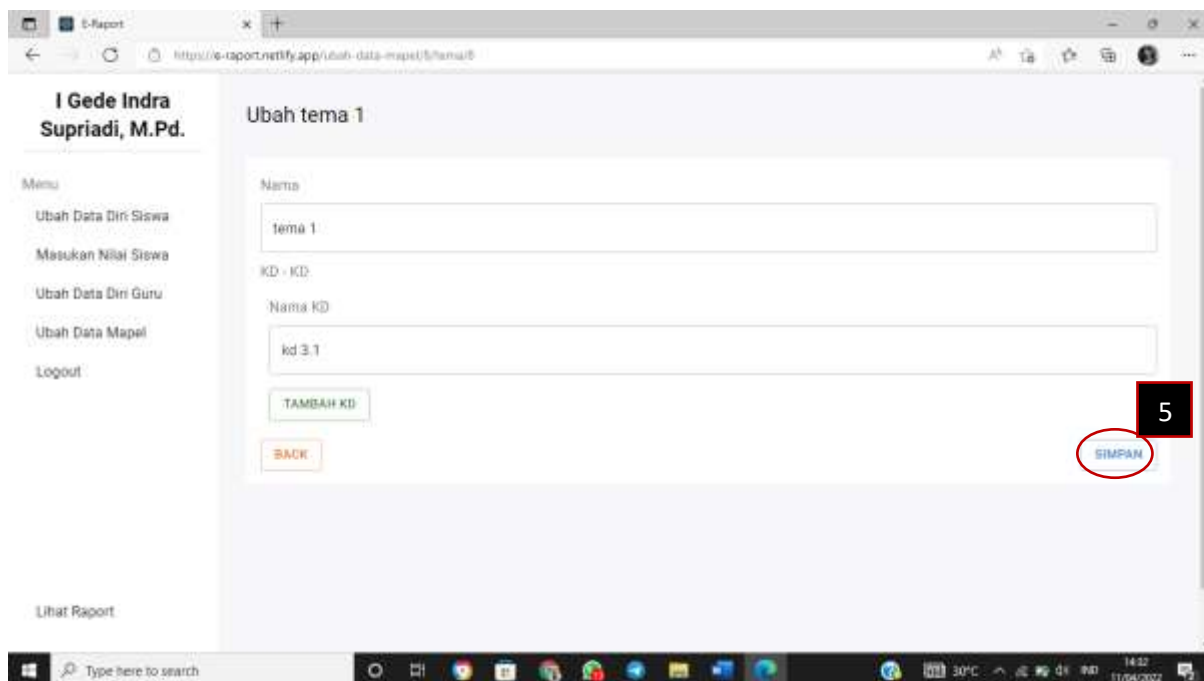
E-Raport

https://e-raport.netlify.app/ubah-data-mapel/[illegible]

I Gede Indra Supriadi, M.Pd.

Menu

Ubah Data Diri Siswa

Masukan Nilai Siswa

Ubah Data Diri Guru

Ubah Data Mapel

Logout

Lihat Raport

Ubah tema 1

Nama

tema 1

KD - KD

Nama KD

kd 3.1

TAMBAH KD

BACK

5

SIMPAN

Type here to search

30°C

IND

14:02

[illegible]